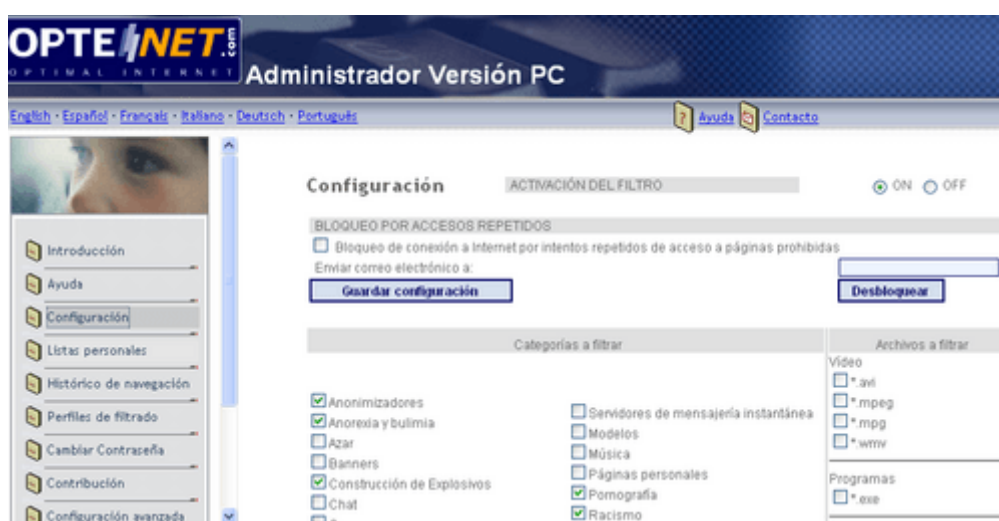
OPTE NET .com
OPTIMAL INTERNET Administrador Versión PC

English - Español - Français - Italiano - Deutsch - Português

Ayuda Contacto

Introducción
Ayuda
Configuración
Listas personales
Histórico de navegación
Perfiles de filtrado
Cambiar Contraseña
Contribución
Configuración avanzada

Configuración

ACTIVACIÓN DEL FILTRO

ON OFF

BLOQUEO POR ACCESOS REPETIDOS

Bloqueo de conexión a Internet por intentos repetidos de acceso a páginas prohibidas

Enviar correo electrónico a:

Guardar configuración

Desbloquear

Categorías a filtrar

Anonimizadores
Anorexia y bulimia
Azar
Banners
Construcción de Explosivos
Chat

Servidores de mensajería instantánea
Modelos
Música
Páginas personales
Pornografía
Racismo

Archivos a filtrar

Video
*.avi
*.mpeg
*.mpg
*.wmv

Programas
*.exe